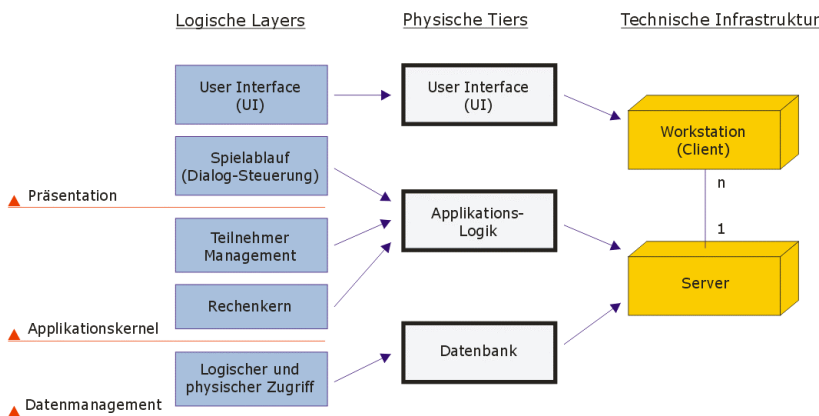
Logische Layers

Physische Tiers

Technische Infrastruktur

User Interface (UI)

Spielablauf (Dialog-Steuerung)

Präsentation

Teilnehmer Management

Rechenkern

Applikationskernel

Logischer und physischer Zugriff

Datenmanagement

User Interface (UI)

Applikations-Logik

Datenbank

Workstation (Client)

n

1

Server